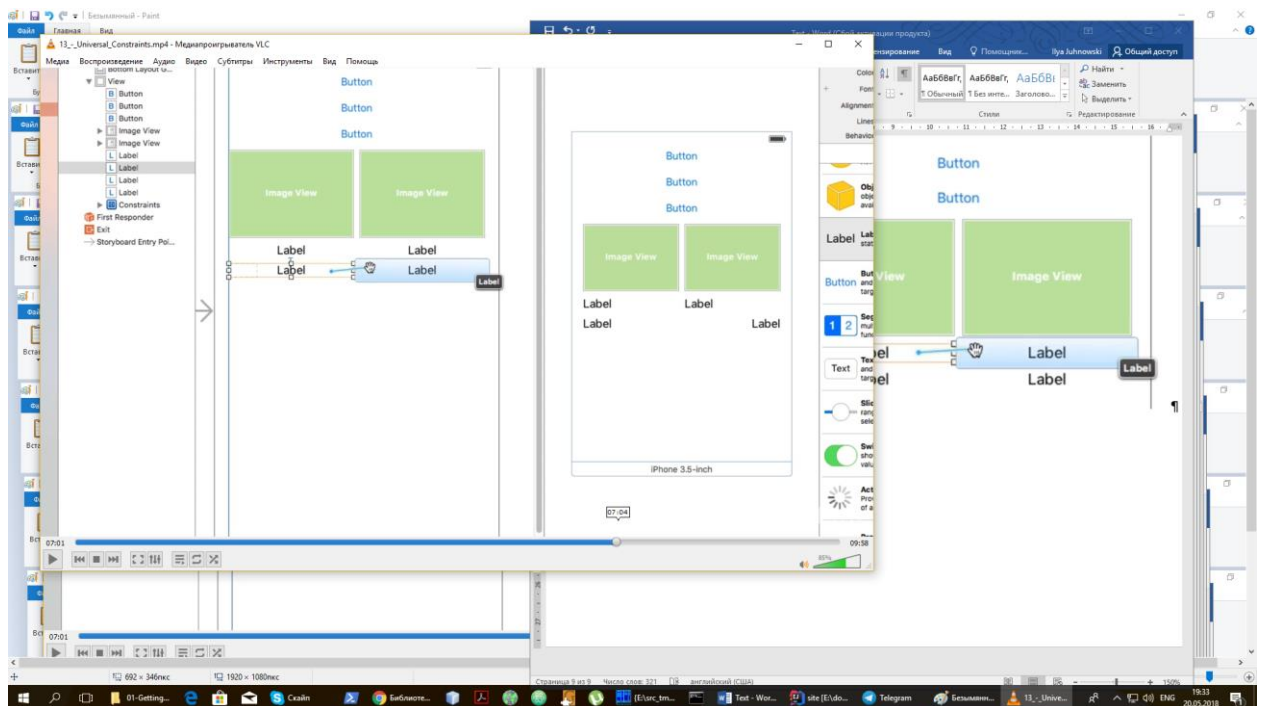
Безымянный - Paint
Файл Главная Вид
13_-_Universal_Constraints.mp4 - Медиапроигрыватель VLC
Медиа Воспроизведение Аудио Видео Субтитры Инструменты Вид Помощь
Bottom Layout G...
View
Button
Button
Button
Image View
Image View
Label
Label
Label
Label
Constraints
First Responder
Exit
Storyboard Entry Poi...
Button
Button
Button
Image View
Image View
Label
Label
Label
Label
Label
Button
Button
Button
Image View
Image View
Label
Label
Label
Label
iPhone 3.5-inch
07:04
07:01
09:58
Text - Word (Сбой активации продукта)
ензирование Вид Помощник Ilya Juhnowski Общий доступ
АаБбВвГг, АаБбВвГг, АаБбВı
¶ Обычный ¶ Без инте... Заголово...
Найти Заменить Выделить
Стили Редактирование
Button
Button
View
Image View
bel
Label
Label
bel
Label
¶
Label
Button
Text
07:01
692 × 346пкс
1920 × 1080пкс
Страница 9 из 9 Число слов: 321 английский (США)
150%
01-Getting... Скайп Библиоте... [E:\src_tm... Text - Wor... site [E:\do... Telegram Безымянн... 13_-_Unive...
ENG 19:33 20.05.2018